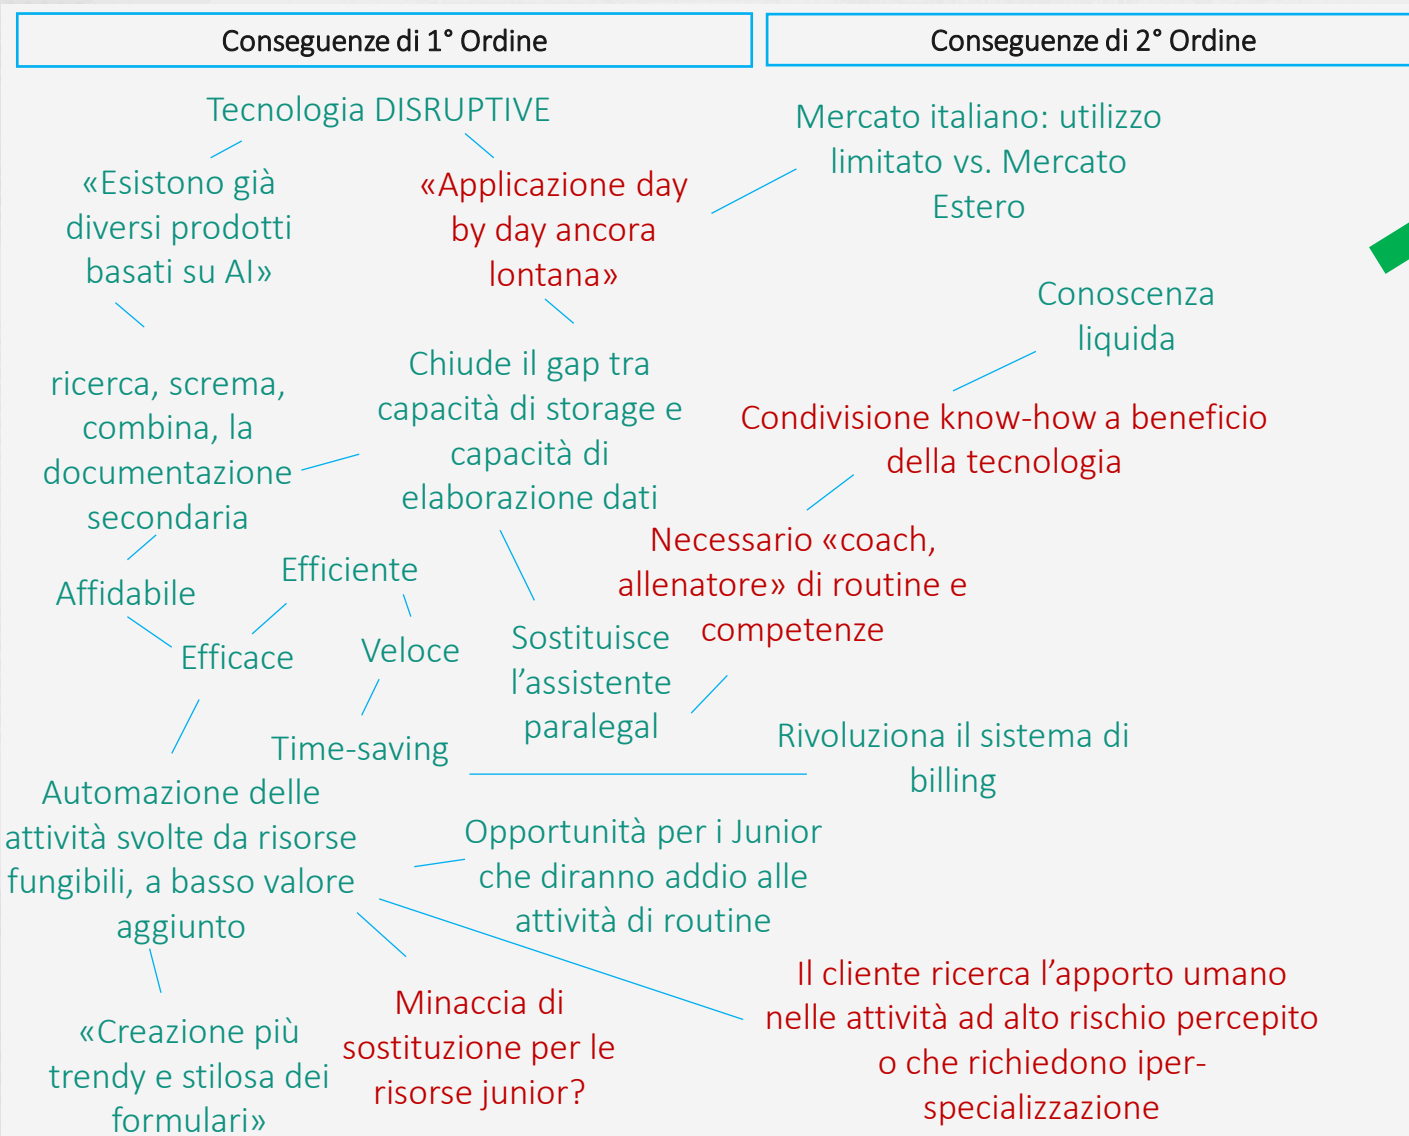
Conseguenze di 1° Ordine

Conseguenze di 2° Ordine

Tecnologia DISRUPTIVE

Mercato italiano: utilizzo limitato vs. Mercato Estero

«Esistono già diversi prodotti basati su AI»

«Applicazione day by day ancora lontana»

Conoscenza liquida

ricerca, screma, combina, la documentazione secondaria

Chiude il gap tra capacità di storage e capacità di elaborazione dati

Condivisione know-how a beneficio della tecnologia

Necessario «coach, allenatore» di routine e competenze

Efficiente

Affidabile

Efficace

Veloce

Sostituisce l'assistente paralegal

Time-saving

Rivoluziona il sistema di billing

Automazione delle attività svolte da risorse fungibili, a basso valore aggiunto

Opportunità per i Junior che diranno addio alle attività di routine

Il cliente ricerca l'apporto umano nelle attività ad alto rischio percepito o che richiedono iper-specializzazione

Minaccia di sostituzione per le risorse junior?

«Creazione più trendy e stilosa dei formulari»